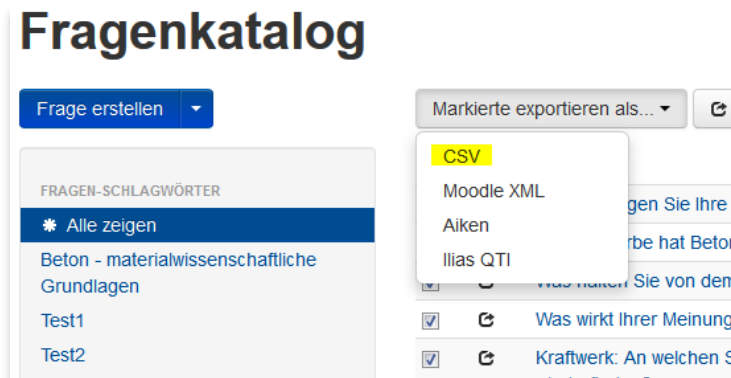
Fragenkatalog

Frage erstellen

Markierte exportieren als...

CSV

Moodle XML

Aiken

Ilias QTI

FRAGEN-SCHLAGWÖRTER

✱ Alle zeigen

Beton - materialwissenschaftliche Grundlagen

Test1

Test2

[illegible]gen Sie Ihre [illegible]

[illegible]rbe hat Beton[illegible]

Was halten Sie von dem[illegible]

Was wirkt Ihrer Meinung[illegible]

Kraftwerk: An welchen S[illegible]